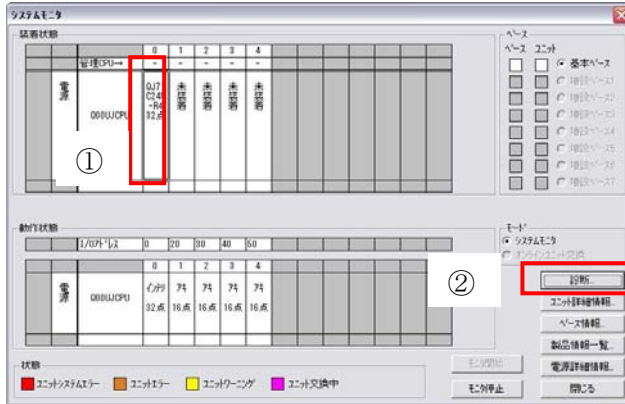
システムモニタ

装着状態

| | 0 | 1 | 2 | 3 | 4 |
|---|---|---|---|---|---|
| 管理CPU→ | - | - | - | - | - |
| 電源 Q00UJCPU | QJ71C24-R4 32点 | 未装着 | 未装着 | 未装着 | 未装着 |

①

ベース
ベース ユニット
基本ベース
増設ベース1
増設ベース2
増設ベース3
増設ベース4
増設ベース5
増設ベース6
増設ベース7

動作状態

| I/Oアドレス | 0 | 20 | 30 | 40 | 50 |
|---|---|---|---|---|---|
| | 0 | 1 | 2 | 3 | 4 |
| 電源 Q00UJCPU | インテリ 32点 | アキ 16点 | アキ 16点 | アキ 16点 | アキ 16点 |

モード
システムモニタ
オンラインユニット交換

②

診断...
ユニット詳細情報...
ベース情報...
製品情報一覧...
電源詳細情報...
閉じる

モニタ開始
モニタ停止

状態
ユニットシステムエラー
ユニットエラー
ユニットワーニング
ユニット交換中